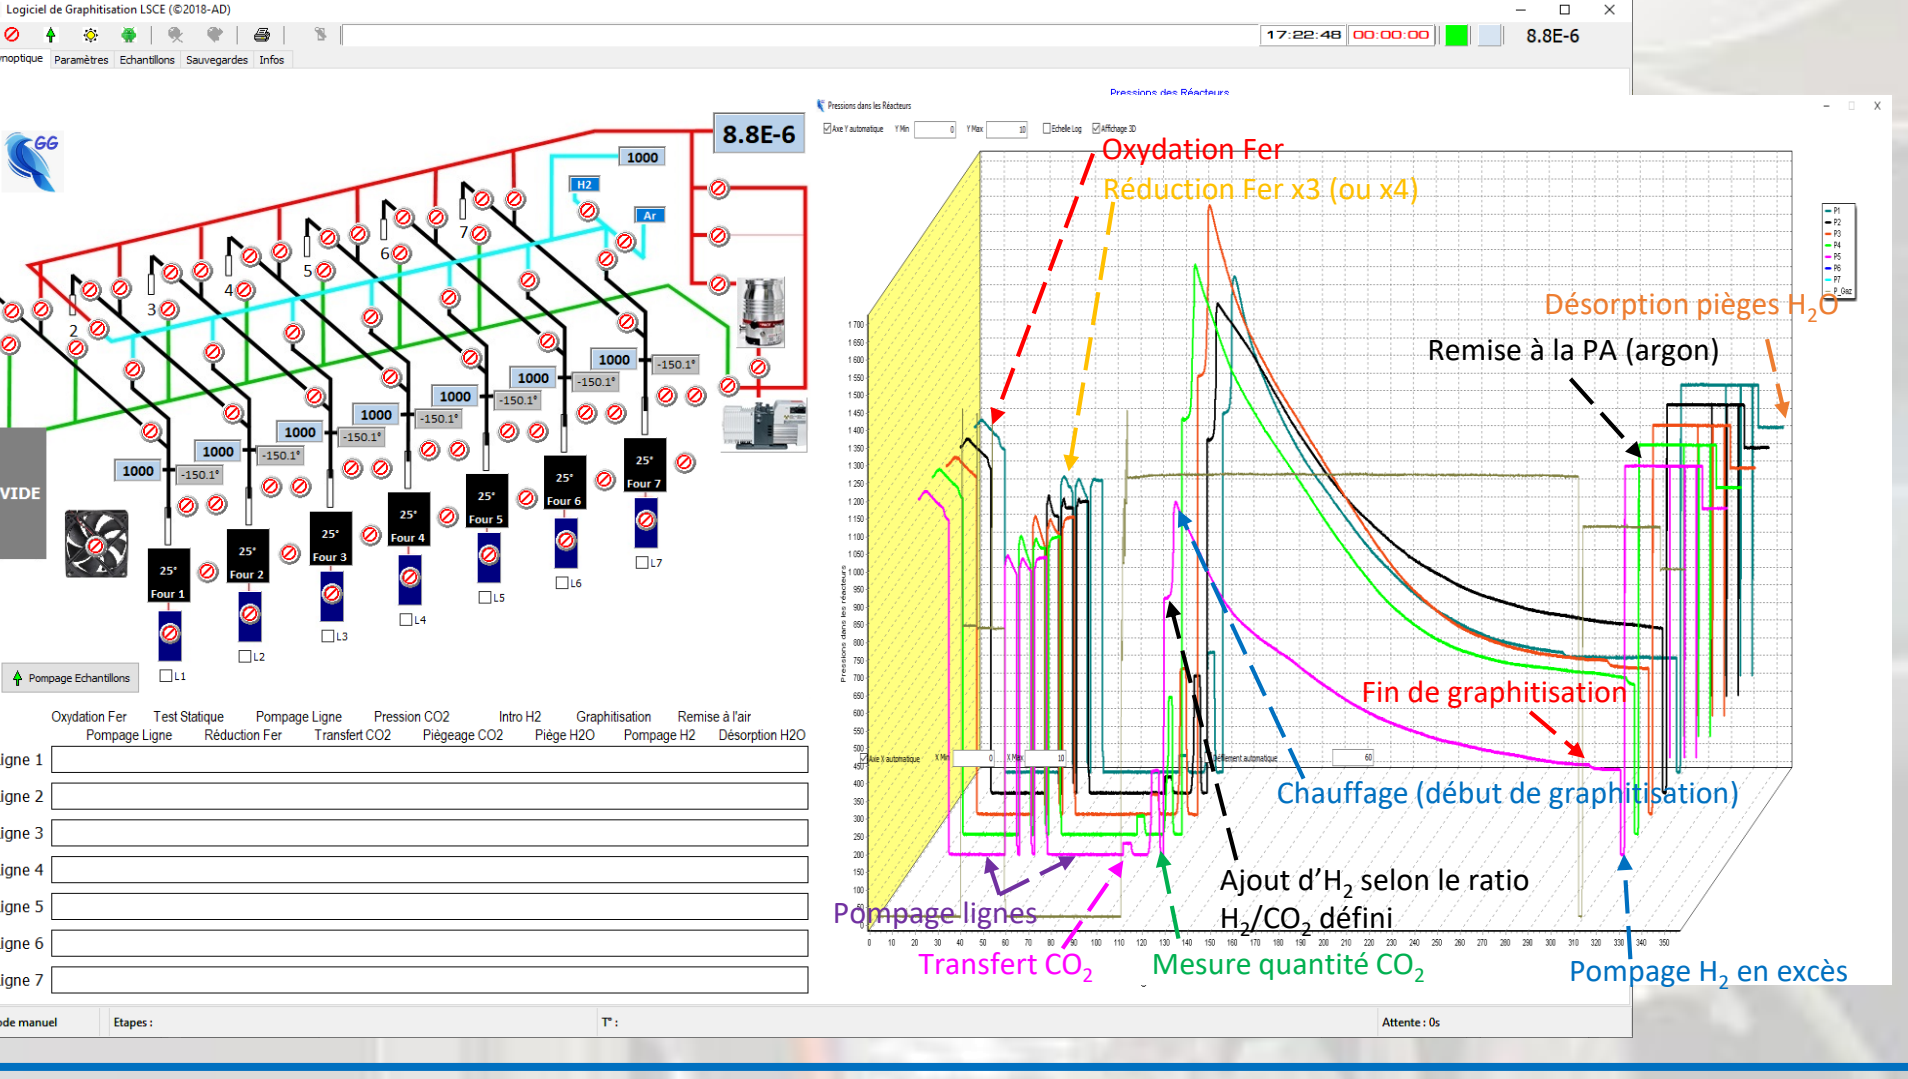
Logiciel de Graphitisation LSCE (©2018-AD)

17:22:48 00:00:00 8.8E-6

noptique Paramètres Echantillons Sauvegardes Infos

8.8E-6

GG

1000 H2 Ar

2 3 4 5 6 7

1000 -150.1° 1000 -150.1° 1000 -150.1° 1000 -150.1° 1000 -150.1° 1000 -150.1° 1000 -150.1°

VIDE

25° Four 1 25° Four 2 25° Four 3 25° Four 4 25° Four 5 25° Four 6 25° Four 7

L1 L2 L3 L4 L5 L6 L7

Pompage Echantillons

Oxydation Fer Test Statique Pompage Ligne Pression CO2 Intro H2 Graphitisation Remise à l'air
Pompage Ligne Réduction Fer Transfert CO2 Piégeage CO2 Piège H2O Pompage H2 Désorption H2O

igne 1
igne 2
igne 3
igne 4
igne 5
igne 6
igne 7

ode manuel Etapes : T° : Attente : 0s

Pressions des Réacteurs
Pressions dans les Réacteurs
Axe Y automatique Y Min 0 Y Max 10 Echelle Log Affichage 3D

Oxydation Fer
Réduction Fer x3 (ou x4)
Désorption pièges $H_2O$
Remise à la PA (argon)
Fin de graphitisation
Chauffage (début de graphitisation)
Ajout d'$H_2$ selon le ratio $H_2/CO_2$ défini
Pompage lignes
Transfert $CO_2$
Mesure quantité $CO_2$
Pompage $H_2$ en excès

P1 P2 P3 P4 P5 P6 P7 P_Gaz